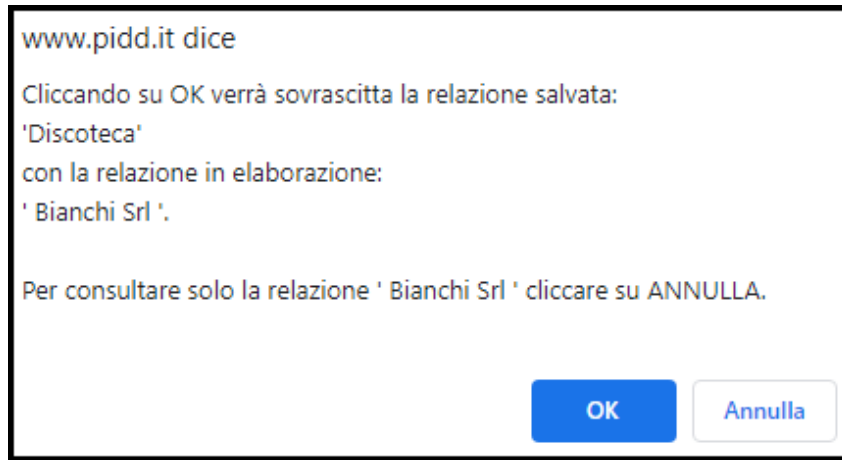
www.pidd.it dice

Cliccando su OK verrà sovrascitta la relazione salvata:
'Discoteca'
con la relazione in elaborazione:
' Bianchi Srl '.

Per consultare solo la relazione ' Bianchi Srl ' cliccare su ANNULLA.

OK

Annulla